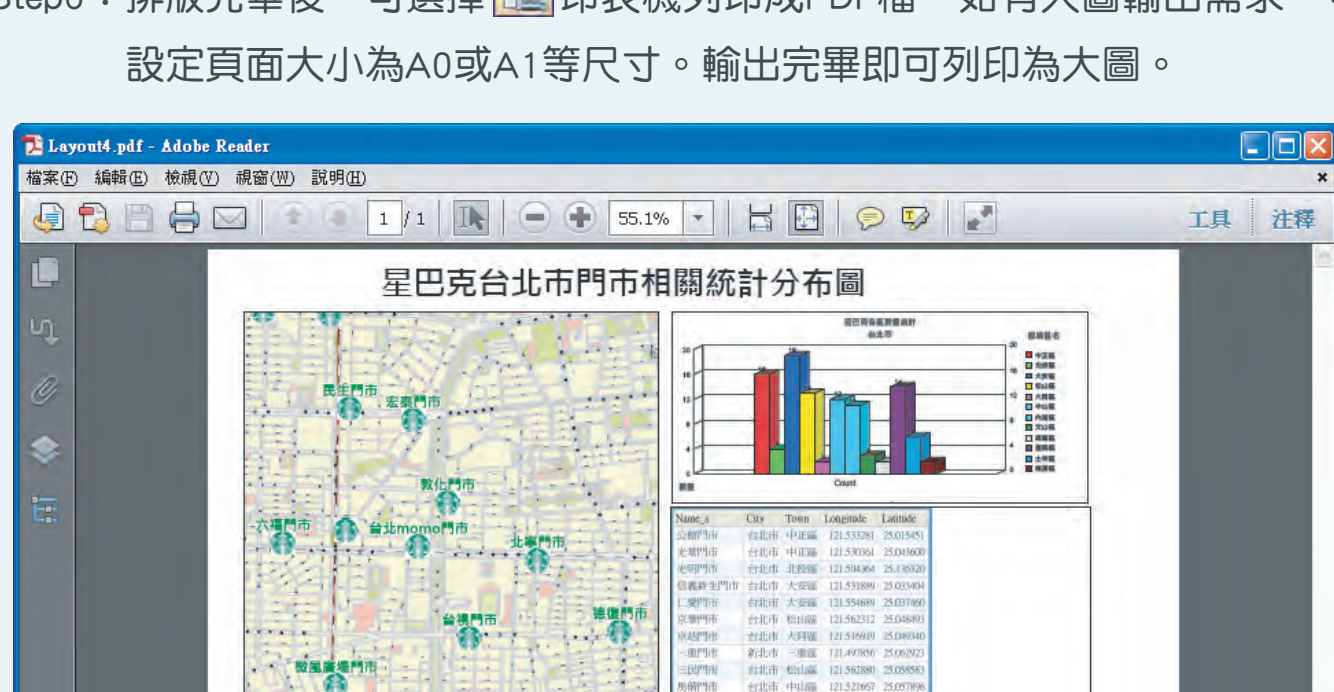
Step6：排版完畢後，可選擇 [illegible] 印表機列印成PDF檔，如有大圖輸出需求，
設定頁面大小為A0或A1等尺寸。輸出完畢即可列印為大圖。

Layout4.pdf - Adobe Reader

檔案(F) 編輯(E) 檢視(V) 視窗(W) 說明(H)

1 / 1 55.1% 工具 注释

星巴克台北市門市相關統計分布圖

民生門市
宏泰門市
敦化門市
六福門市
台北momo門市
北寧門市
台視門市
德惠門市
微風廣場門市

星巴克各區直營統計
台北市

Count

| Name_s | City | Town | Longitude | Latitude |
|---|---|---|---|---|
| 公館門市 | 台北市 | 中正區 | 121.533281 | 25.015451 |
| 光華門市 | 台北市 | 中正區 | 121.530361 | 25.043600 |
| 光明門市 | 台北市 | 北投區 | 121.504364 | 25.136320 |
| 信義新生門市 | 台北市 | 大安區 | 121.531889 | 25.033404 |
| 仁愛門市 | 台北市 | 大安區 | 121.554689 | 25.037460 |
| 京華門市 | 台北市 | 松山區 | 121.562312 | 25.048493 |
| 京站門市 | 台北市 | 大同區 | 121.516919 | 25.049340 |
| 三重門市 | 新北市 | 三重區 | 121.497856 | 25.062923 |
| 三民門市 | 台北市 | 松山區 | 121.562880 | 25.058583 |
| 馬偕門市 | 台北市 | 中山區 | 121.521657 | 25.057896 |